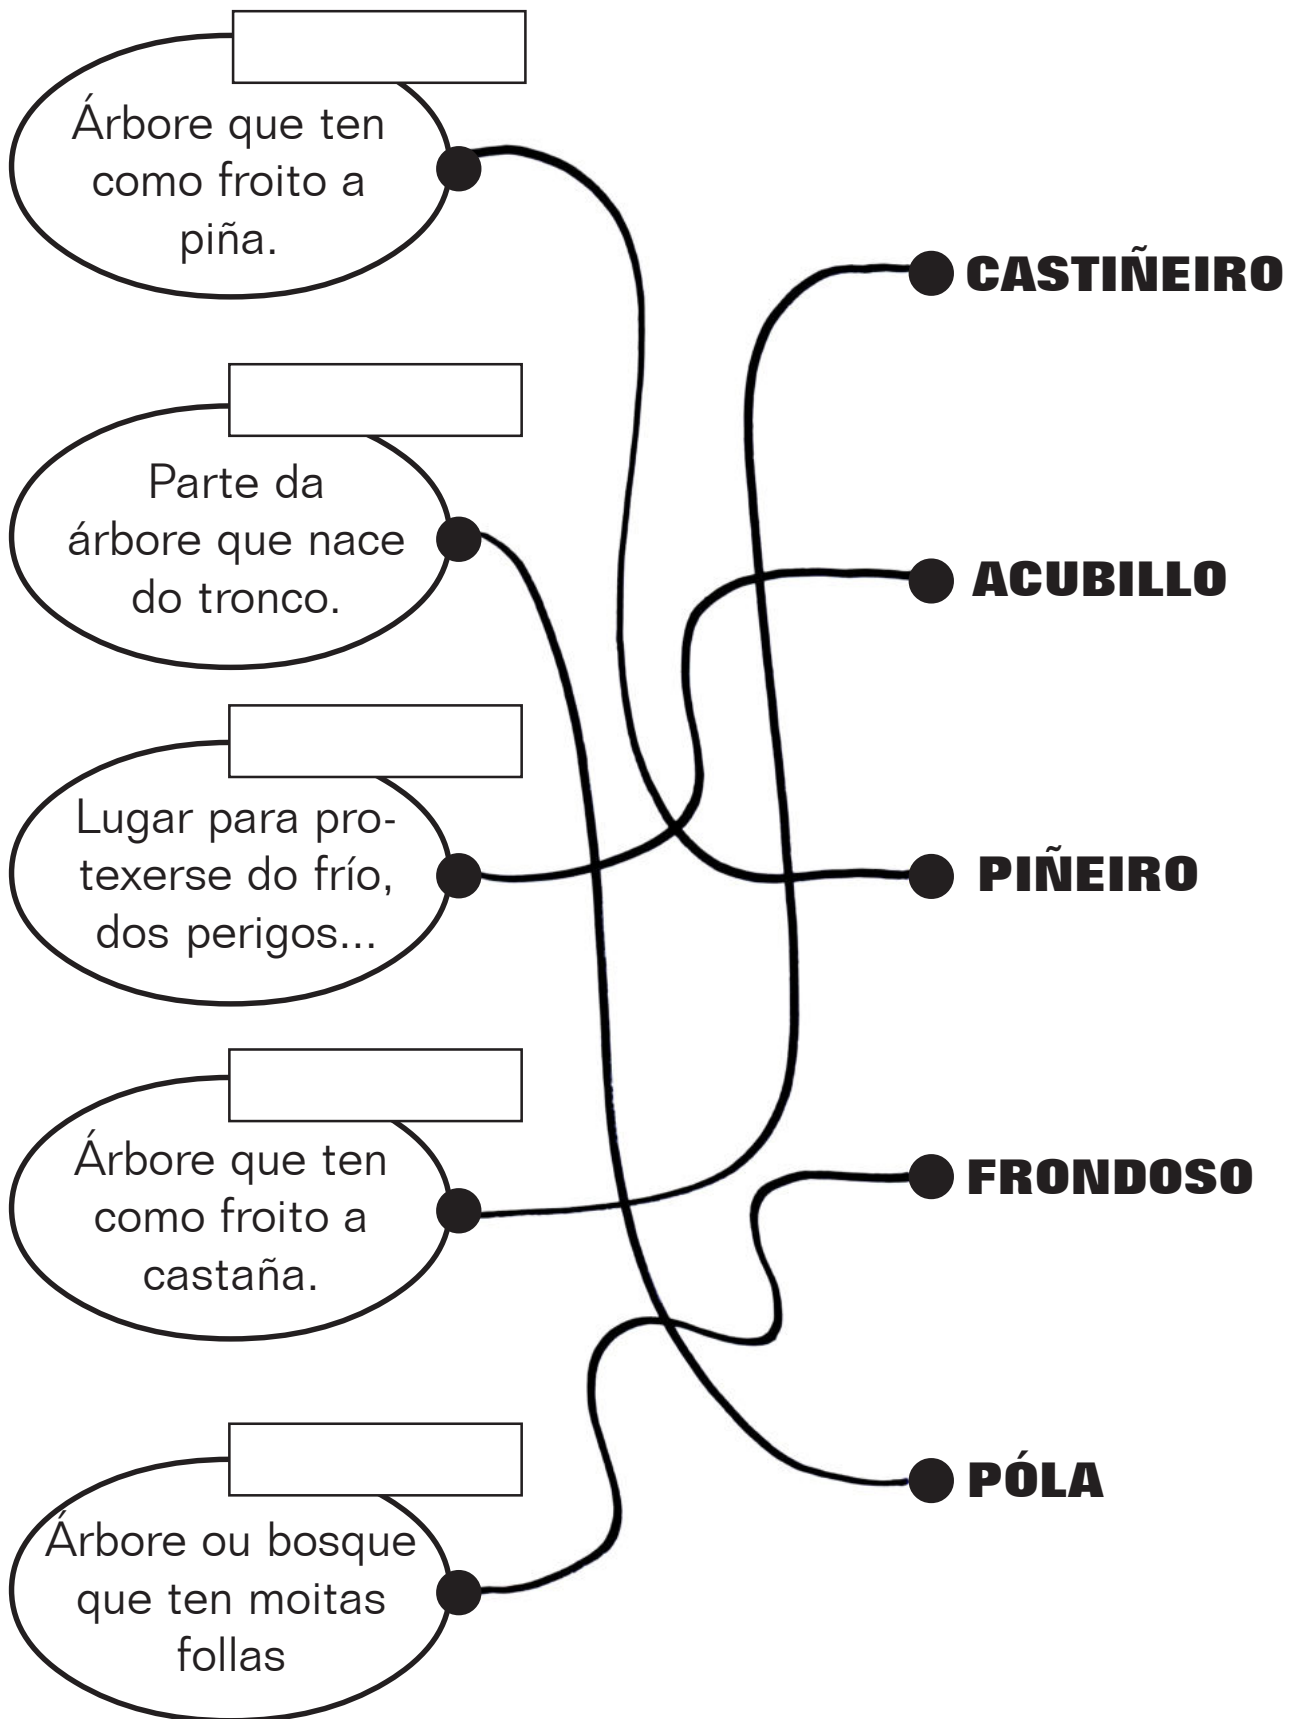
Árbore que ten como froito a piña.

Parte da árbore que nace do tronco.

Lugar para protexerse do frío, dos perigos...

Árbore que ten como froito a castaña.

Árbore ou bosque que ten moitas follas

CASTIÑEIRO

ACUBILLO

PIÑEIRO

FRONDOSO

PÓLA